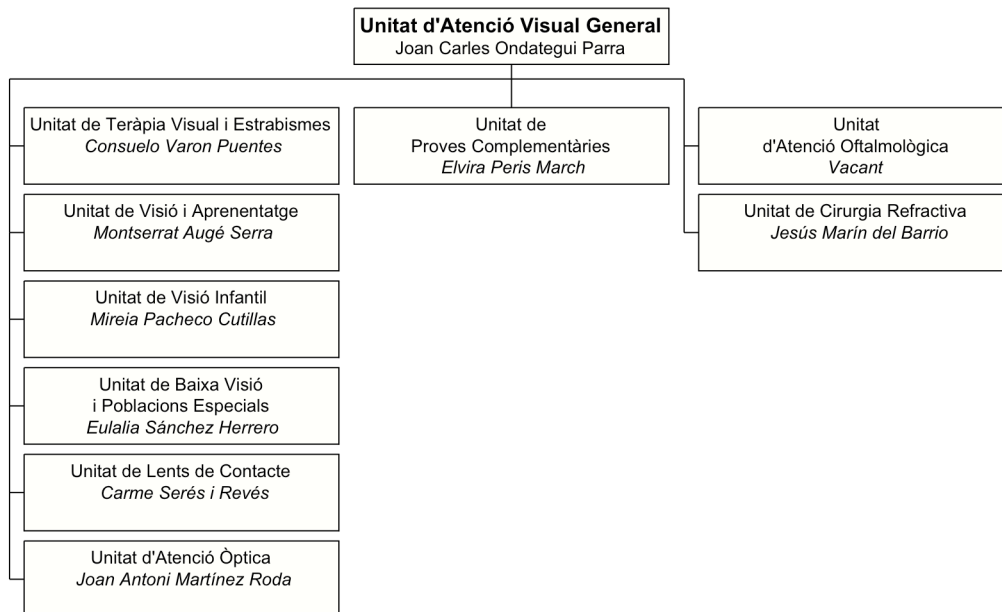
**Unitat d'Atenció Visual General**
Joan Carles Ondategui Parra

Unitat de Teràpia Visual i Estrabismes
*Consuelo Varon Puentes*

Unitat de Visió i Aprenentatge
*Montserrat Augé Serra*

Unitat de Visió Infantil
*Mireia Pacheco Cutillas*

Unitat de Baixa Visió i Poblacions Especials
*Eulalia Sánchez Herrero*

Unitat de Lents de Contacte
*Carme Serés i Revés*

Unitat d'Atenció Òptica
*Joan Antoni Martínez Roda*

Unitat de Proves Complementàries
*Elvira Peris March*

Unitat d'Atenció Oftalmològica
*Vacant*

Unitat de Cirurgia Refractiva
*Jesús Marín del Barrio*